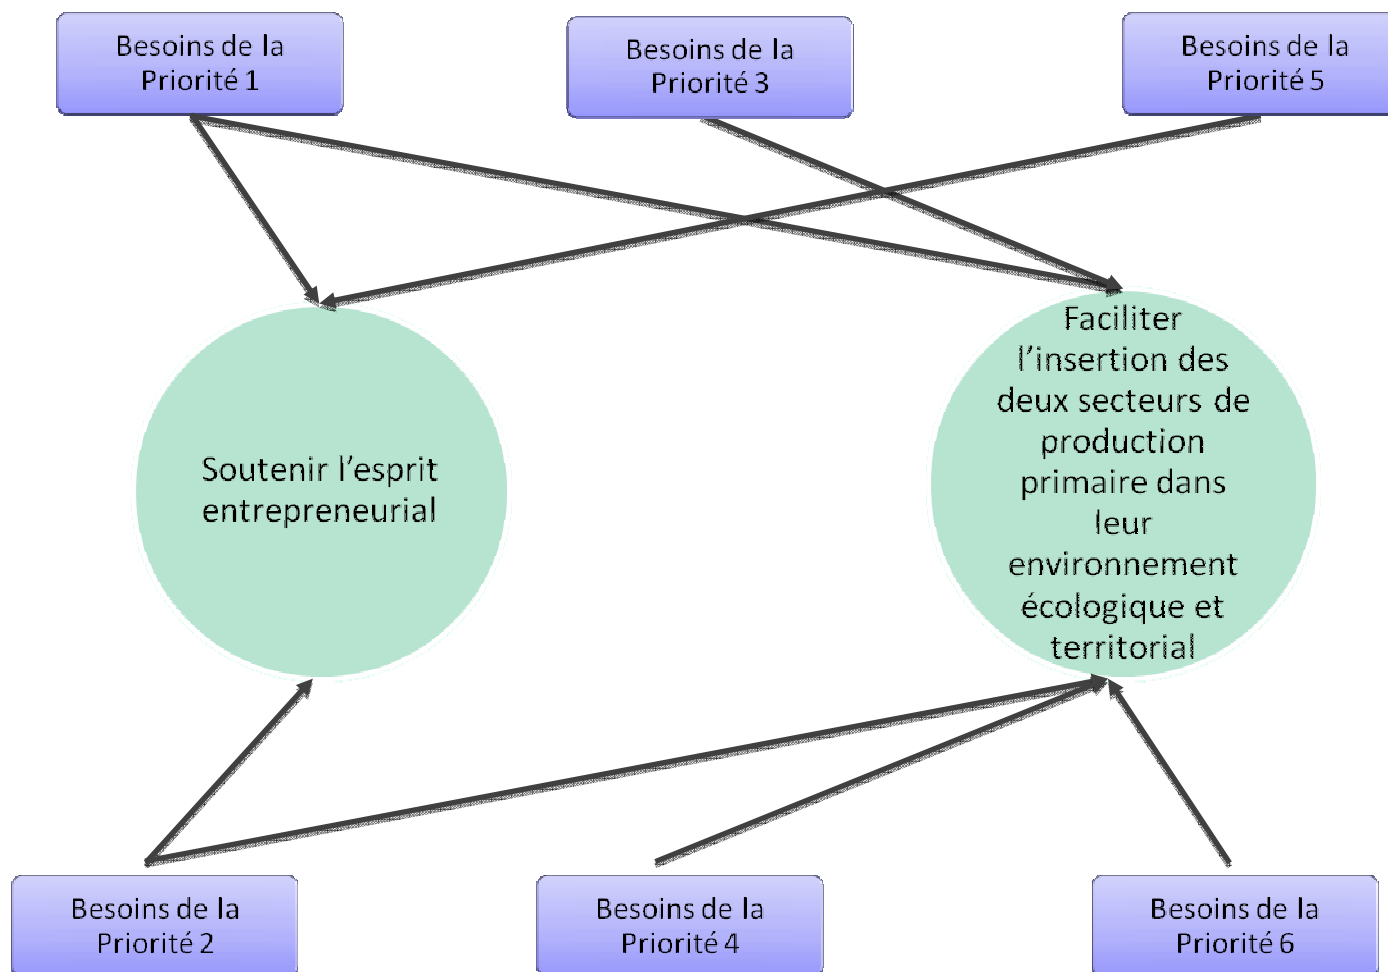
Besoins de la Priorité 1

Besoins de la Priorité 3

Besoins de la Priorité 5

Soutenir l’esprit entrepreneurial

Faciliter l’insertion des deux secteurs de production primaire dans leur environnement écologique et territorial

Besoins de la Priorité 2

Besoins de la Priorité 4

Besoins de la Priorité 6